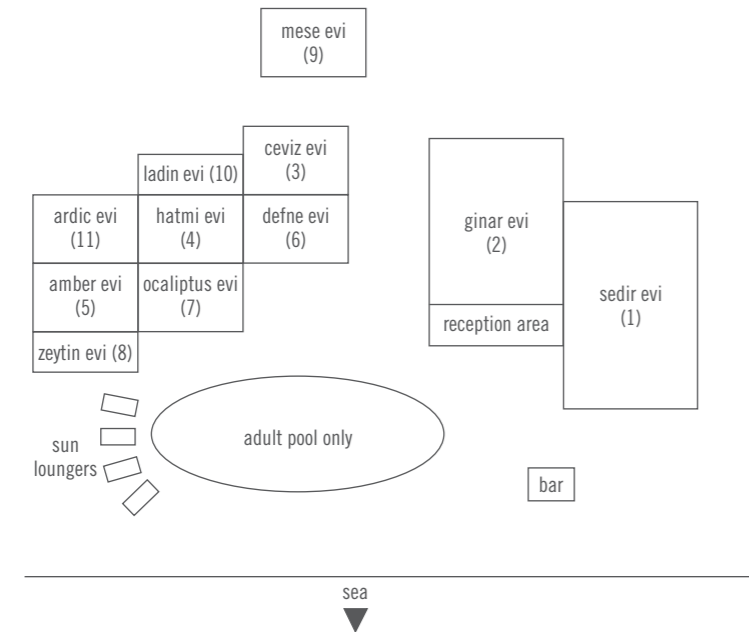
mese evi
(9)

ladin evi (10)

ceviz evi
(3)

ardic evi
(11)

hatmi evi
(4)

defne evi
(6)

amber evi
(5)

ocaliptus evi
(7)

zeytin evi (8)

ginar evi
(2)

reception area

sedir evi
(1)

sun loungers

adult pool only

bar

sea